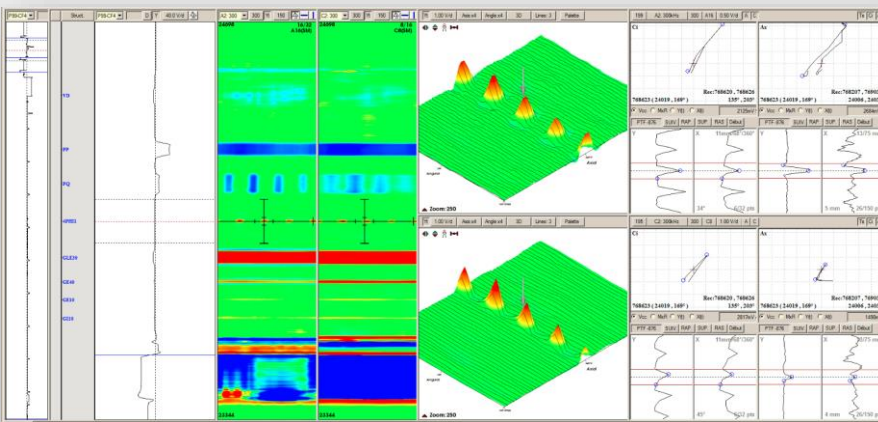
P8bCF4
Struct.
P8bCF4
D
T
40.0 V/d
A2 300
300
H
150
C2 300
300
H
150
1.00 V/d
Axis x4
Angle x4
3D
Linear 3
Palette
108
A2 300kHz
300
A16
0.50 V/d
A
C
24098
1A:30
A 16(BM)
A:16
C8(BM)
TO
PP
PQ
VPBD1
GLE29
GE49
GE19
GE29
23344
23344
Zoom: 250
Zoom: 250
Axial
Axial
Ci
Ax
Rec:768620 , 768626
768623 ( 24019 , 169° )
135° , 203°
Rec:768207 , 7680
768623 ( 24019 , 169° )
24004 , 246
Vcc
MaR
YB
RB
2120mV
Vcc
MaR
YB
RB
266m
PTF-ET6
EdtV
RAP
SUP
RAS
Defaut
PTF-ET6
EdtV
RAP
SUP
RAS
Defaut
Y
X
Y
X
34°
5 mm
26/150
108
C2 300kHz
300
C8
1.00 V/d
A
C
Ci
Ax
Rec:768620 , 768626
768623 ( 24019 , 169° )
135° , 203°
Rec:768207 , 7680
768623 ( 24019 , 169° )
24004 , 246
Vcc
MaR
YB
RB
2017mV
Vcc
MaR
YB
RB
1450
PTF-ET6
EdtV
RAP
SUP
RAS
Defaut
PTF-ET6
EdtV
RAP
SUP
RAS
Defaut
Y
X
Y
X
45°
4 mm
26/150